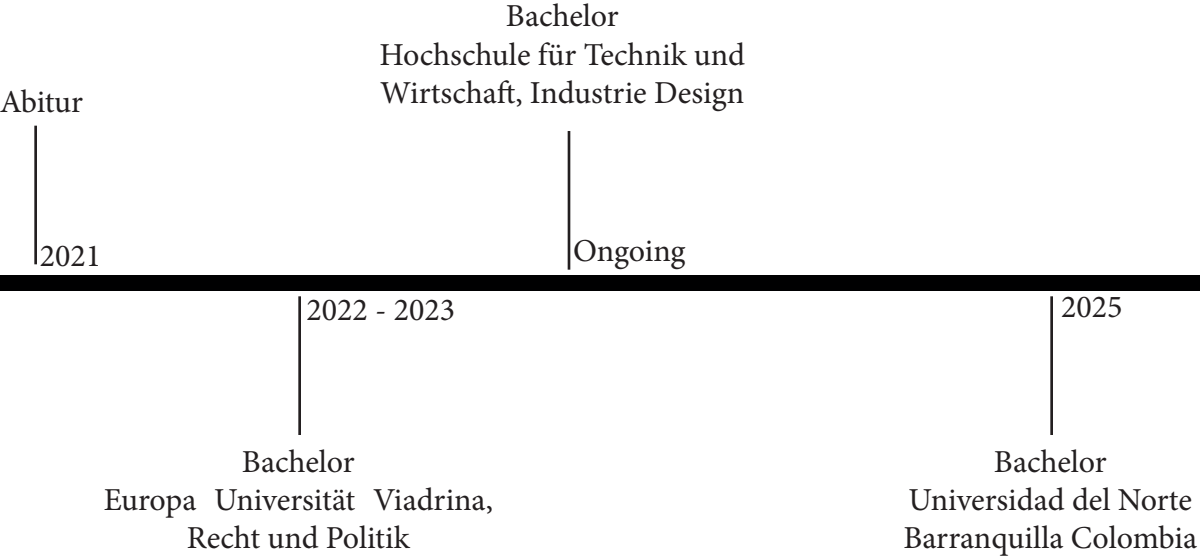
Bachelor
Hochschule für Technik und Wirtschaft, Industrie Design

Abitur

2021

Ongoing

2022 - 2023

2025

Bachelor
Europa Universität Viadrina, Recht und Politik

Bachelor
Universidad del Norte
Barranquilla Colombia